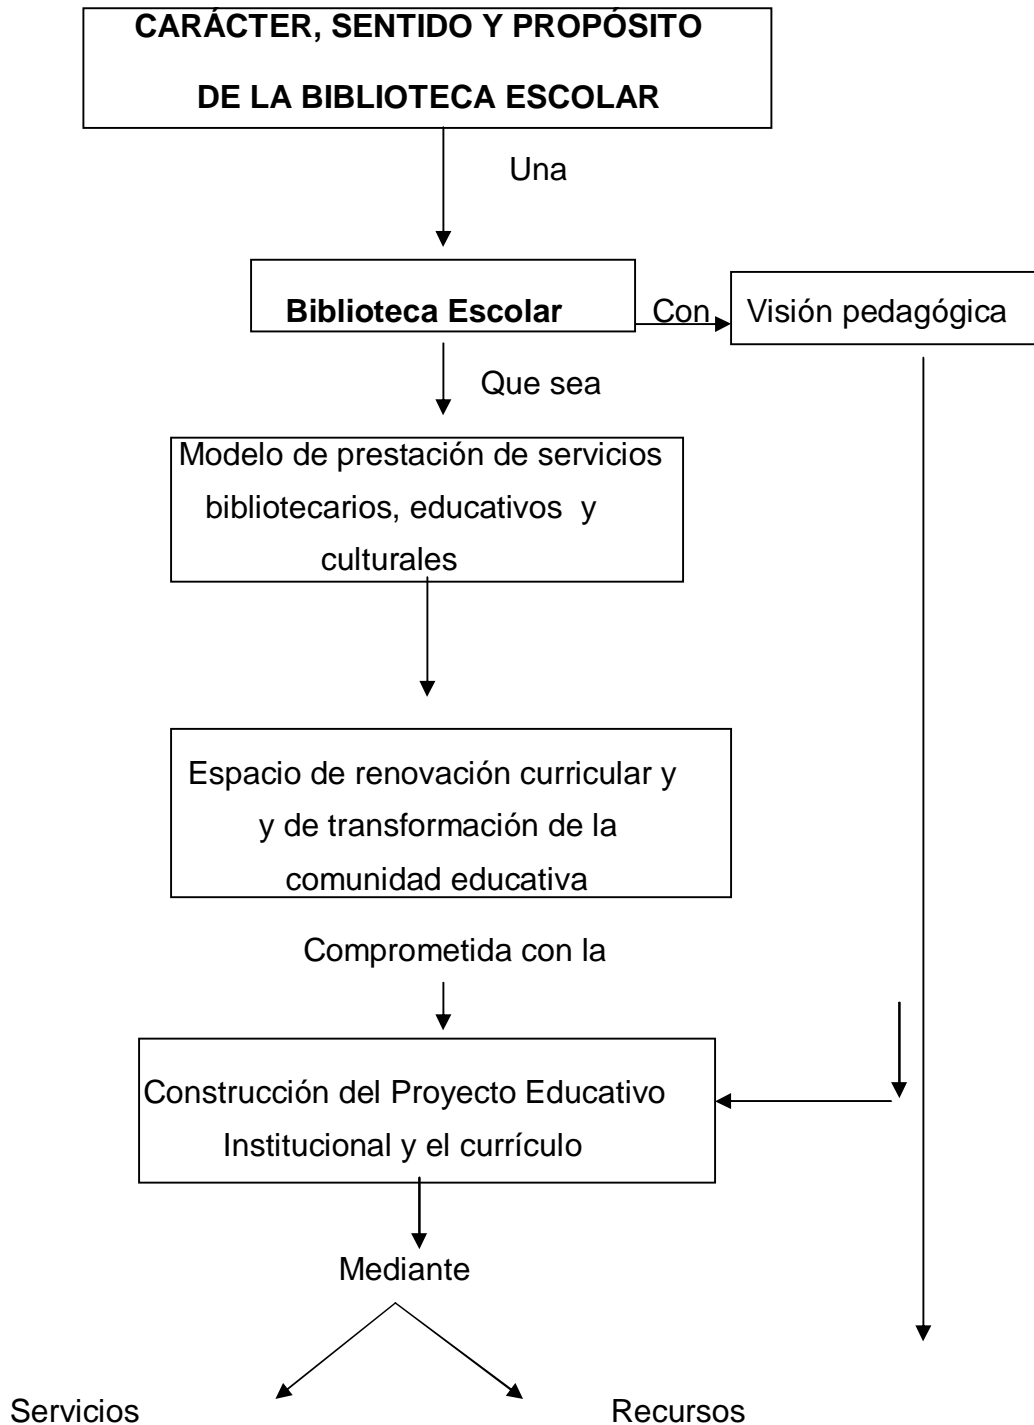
CARÁCTER, SENTIDO Y PROPÓSITO

DE LA BIBLIOTECA ESCOLAR

Una

Biblioteca Escolar

Con

Visión pedagógica

Que sea

Modelo de prestación de servicios bibliotecarios, educativos y culturales

Espacio de renovación curricular y y de transformación de la comunidad educativa

Comprometida con la

Construcción del Proyecto Educativo Institucional y el currículo

Mediante

Servicios

Recursos